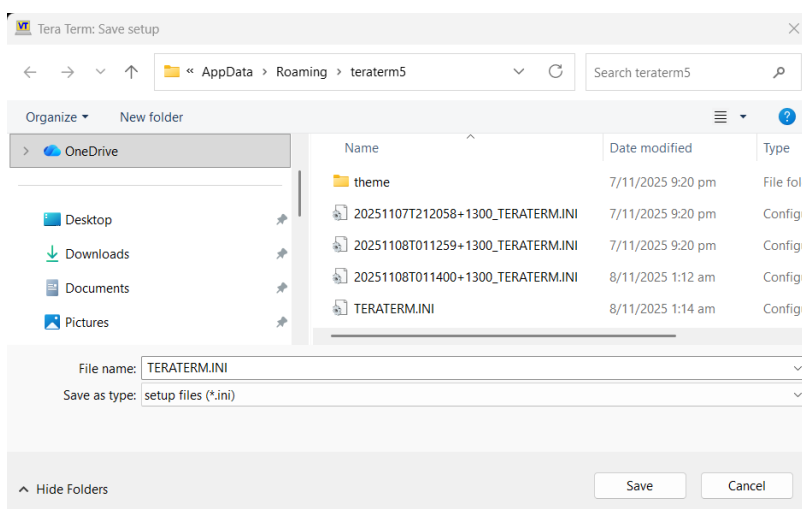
VT Tera Term: Save setup

« AppData › Roaming › teraterm5

Search teraterm5

Organize ▾ New folder

OneDrive

Desktop
Downloads
Documents
Pictures

| Name | Date modified | Type |
|---|---|---|
| theme | 7/11/2025 9:20 pm | File fol |
| 20251107T212058+1300_TERATERM.INI | 7/11/2025 9:20 pm | Configu |
| 20251108T011259+1300_TERATERM.INI | 7/11/2025 9:20 pm | Configu |
| 20251108T011400+1300_TERATERM.INI | 8/11/2025 1:12 am | Configu |
| TERATERM.INI | 8/11/2025 1:14 am | Configu |

File name: TERATERM.INI

Save as type: setup files (*.ini)

Hide Folders

Save

Cancel